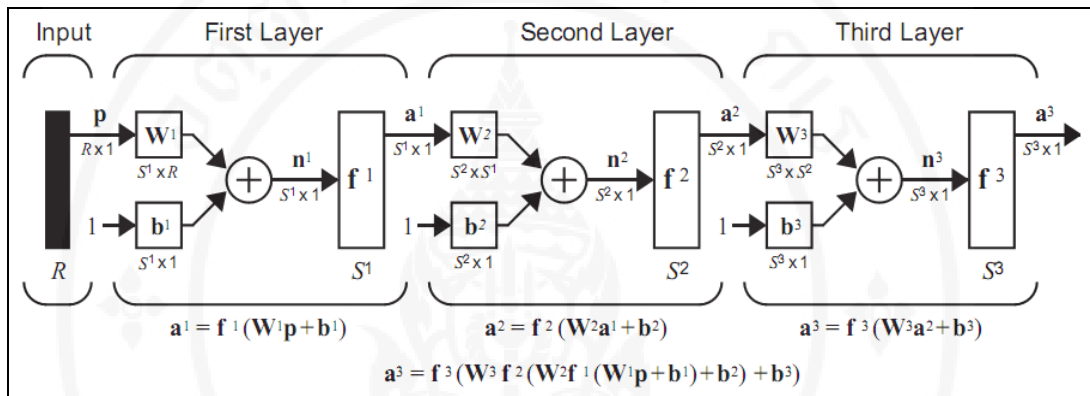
Input

First Layer

Second Layer

Third Layer

p
$R \times 1$

$W^1$
$S^1 \times R$

1
$b^1$
$S^1 \times 1$

$R$

$n^1$
$S^1 \times 1$

$f^1$

$S^1$

$a^1$
$S^1 \times 1$

$W^2$
$S^2 \times S^1$

1
$b^2$
$S^2 \times 1$

$n^2$
$S^2 \times 1$

$f^2$

$S^2$

$a^2$
$S^2 \times 1$

$W^3$
$S^3 \times S^2$

1
$b^3$
$S^3 \times 1$

$n^3$
$S^3 \times 1$

$f^3$

$S^3$

$a^3$
$S^3 \times 1$

$\mathbf{a}^1 = \mathbf{f}^1(\mathbf{W}^1\mathbf{p}+\mathbf{b}^1)$

$\mathbf{a}^2 = \mathbf{f}^2(\mathbf{W}^2\mathbf{a}^1+\mathbf{b}^2)$

$\mathbf{a}^3 = \mathbf{f}^3(\mathbf{W}^3\mathbf{a}^2+\mathbf{b}^3)$

$\mathbf{a}^3 = \mathbf{f}^3(\mathbf{W}^3\mathbf{f}^2(\mathbf{W}^2\mathbf{f}^1(\mathbf{W}^1\mathbf{p}+\mathbf{b}^1)+\mathbf{b}^2)+\mathbf{b}^3)$